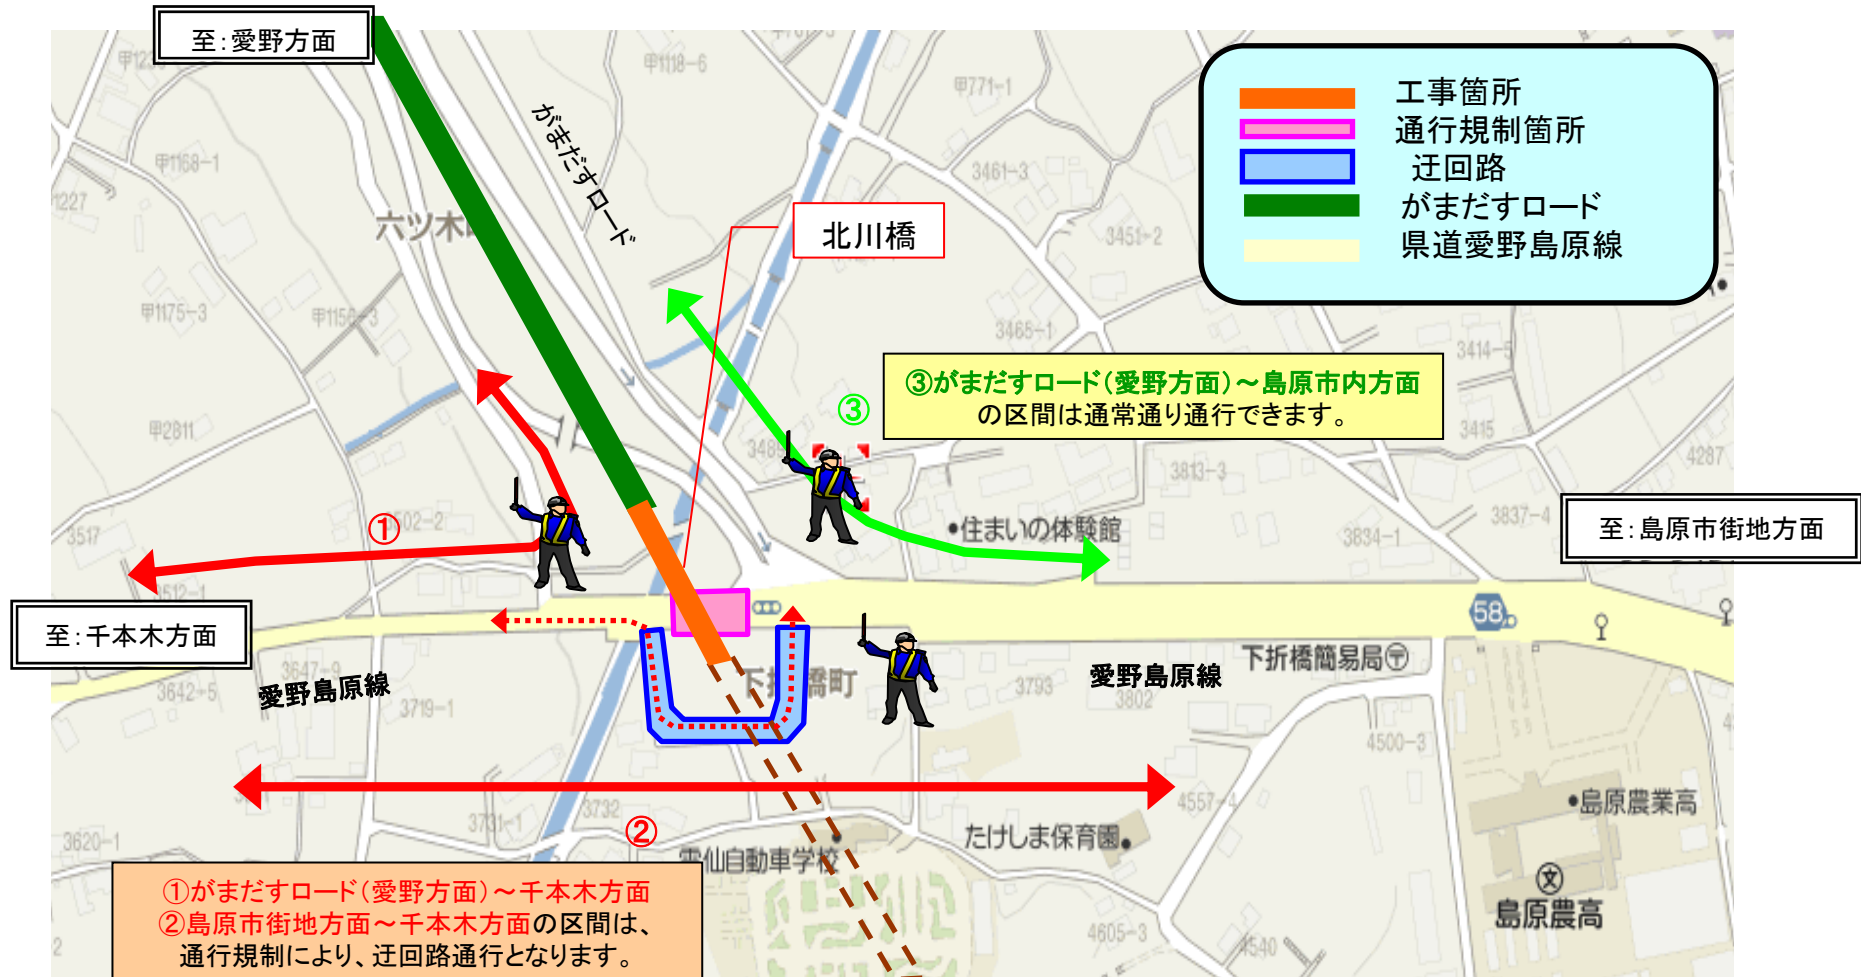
至：愛野方面

工事箇所
通行規制箇所
迂回路
がまだすロード
県道愛野島原線

がまだすロード

北川橋

六ツ木

③がまだすロード（愛野方面）～島原市内方面
の区間は通常通り通行できます。

③

①

•住まいの体験館

至：島原市街地方面

至：千本木方面

58

愛野島原線

下折橋町

愛野島原線

下折橋簡易局

②

たけしま保育園

雲仙自動車学校

•島原農業高

島原農高

①がまだすロード（愛野方面）～千本木方面
②島原市街地方面～千本木方面の区間は、
通行規制により、迂回路通行となります。